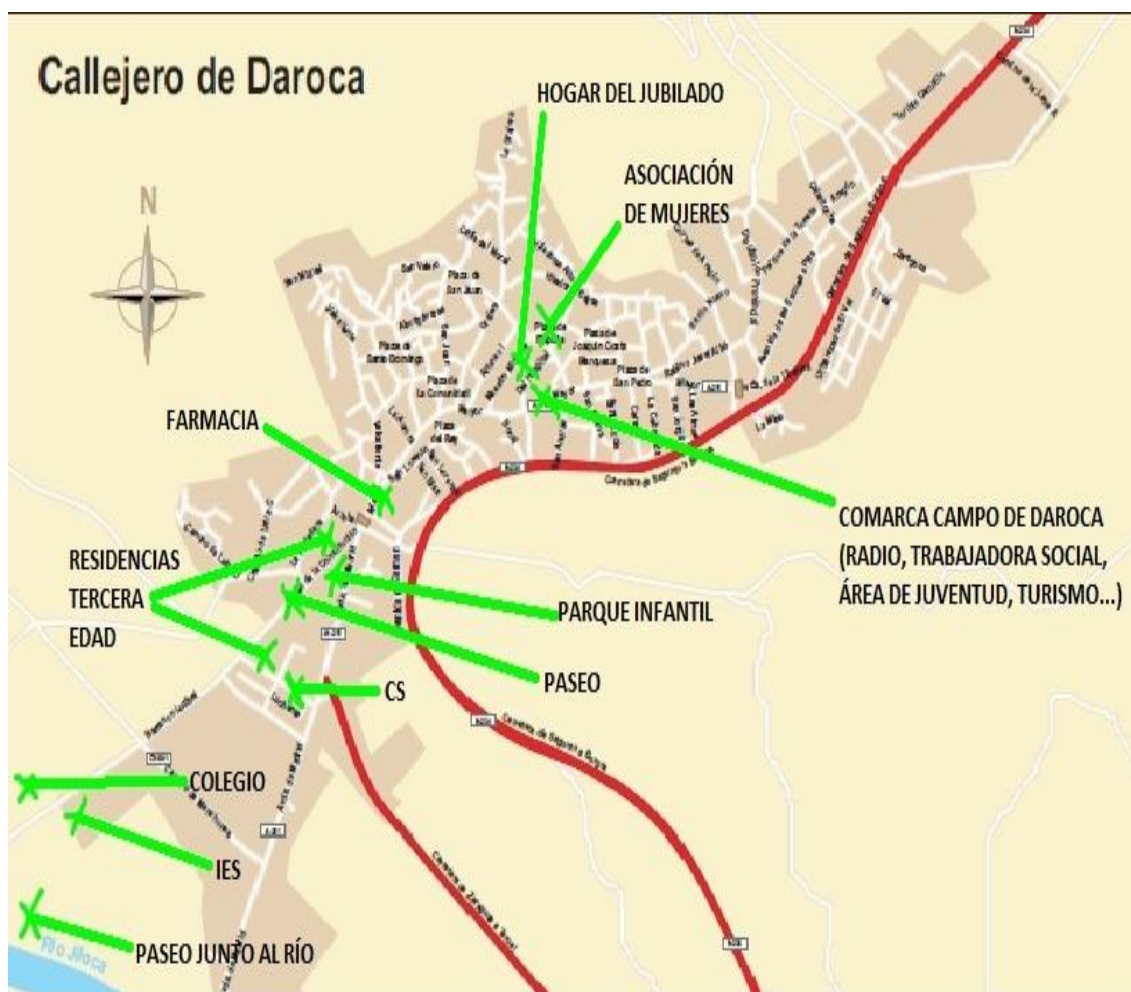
Callejero de Daroca

N

HOGAR DEL JUBILADO

ASOCIACIÓN DE MUJERES

FARMACIA

COMARCA CAMPO DE DAROCA (RADIO, TRABAJADORA SOCIAL, ÁREA DE JUVENTUD, TURISMO...)

RESIDENCIAS TERCERA EDAD

PARQUE INFANTIL

PASEO

CS

COLEGIO

IES

PASEO JUNTO AL RÍO

Plaza de San Juan

Plaza de Santo Domingo

Plaza de la Comunidad

Plaza del Rey

Plaza de Joaquín Costa

Plaza de San Pedro

Río Jiloca

Carretera de Sagunto a Burgos

Carretera de Zaragoza a Teruel